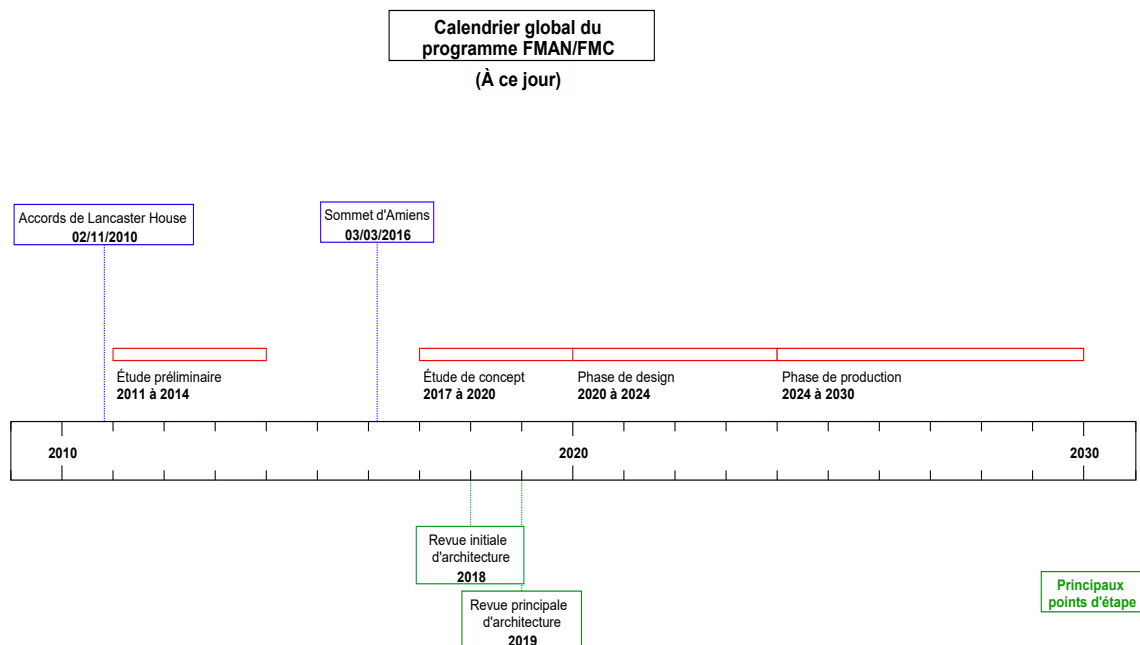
Calendrier global du programme FMAN/FMC

(À ce jour)

Accords de Lancaster House
02/11/2010

Sommet d'Amiens
03/03/2016

Étude préliminaire
2011 à 2014

Étude de concept
2017 à 2020

Phase de design
2020 à 2024

Phase de production
2024 à 2030

2010

2020

2030

Revue initiale d'architecture
2018

Revue principale d'architecture
2019

Principaux points d'étape